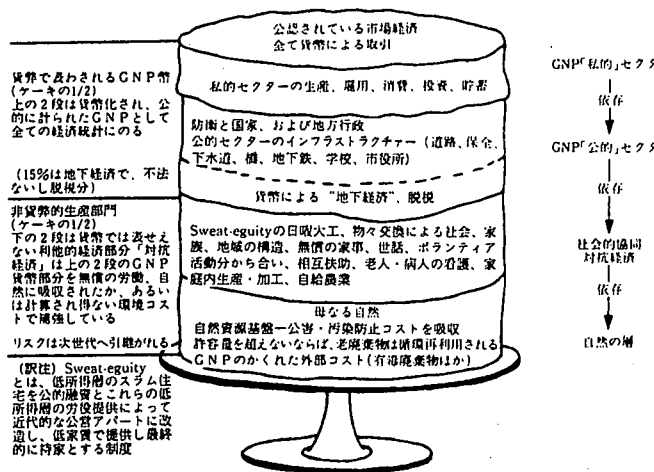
公認されている市場経済
全て貨幣による取引

私的セクターの生産，雇用，消費，投資，貯蓄

防衛と国家，および地方行政
公的セクターのインフラストラクチャー（道路，保全，下水道，橋，地下鉄，学校，市役所）

貨幣による "地下経済"，脱税

Sweat-equityの日曜大工，物々交換による社会，家族，地域の構造，無償の家事，世話，ボランティア活動分から合い，相互扶助，老人・病人の看護，家庭内生産・加工，自給農業

母なる自然
自然資源基盤―公害・汚染防止コストを吸収
許容量を超えないならば，老廃棄物は循環再利用される
GNPのかくれた外部コスト（有害廃棄物ほか）

貨幣で表わされるGNP帯（ケーキの1/2）
上の2段は貨幣化され，公的に計られたGNPとして全ての経済統計にのる

（15%は地下経済で，不法ないし脱税分）

非貨幣的生産部門
（ケーキの1/2）
下の2段は貨幣では表せない利他的な経済部分「対抗経済」は上の2段のGNP貨幣部分を無償の労働，自然に吸収されたり，あるいは計算され得ない環境コストで補強している

リスクは次世代へ引継がれる

（訳注）Sweat-eguityとは，低所得層のスラム住宅を公的融資とこれらの低所得層の労役提供によって近代的な公営アパートに改造し，低家賃で提供し最終的に持家とする制度

GNP「私的」セクタ
依存
GNP「公的」セクタ
依存
社会的協同
対抗経済
依存
自然の層